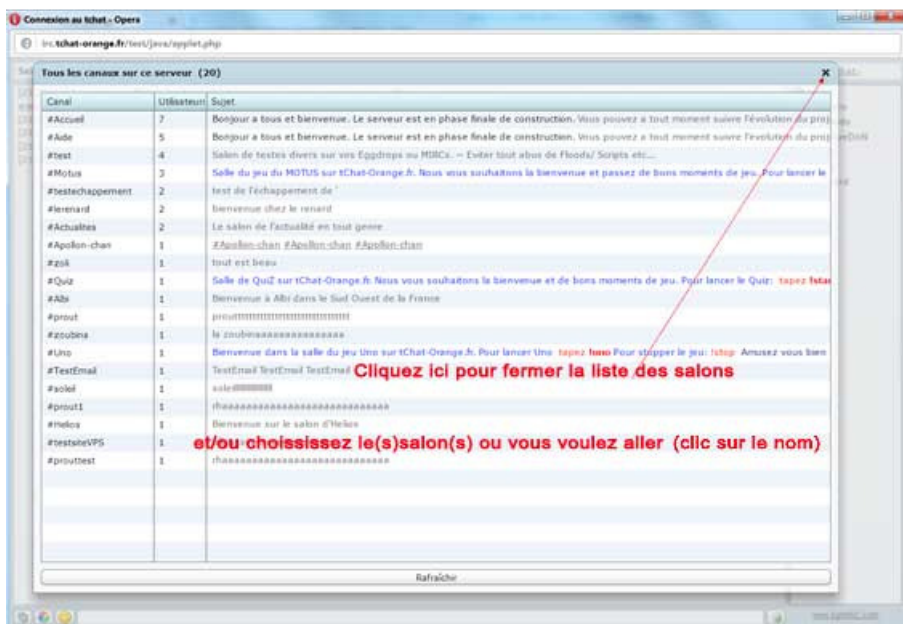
Connexion au tchat - Opera

irc.tchat-orange.fr/test/java/applet.php

Tous les canaux sur ce serveur (20)

×

| Canal | Utilisateurs | Sujet |
|---|---|---|
| #Accueil | 7 | Bonjour a tous et bienvenue. Le serveur est en phase finale de construction. Vous pouvez a tout moment suivre l'évolution du proj |
| #Aide | 5 | Bonjour a tous et bienvenue. Le serveur est en phase finale de construction. Vous pouvez a tout moment suivre l'évolution du proj |
| #test | 4 | Salon de testes divers sur vos Eggdrops ou MIRCs. -- Eviter tout abus de Floods/ Scripts etc... |
| #Motus | 3 | Salle du jeu du MOTUS sur tChat-Orange.fr. Nous vous souhaitons la bienvenue et passez de bons moments de jeu. Pour lancer le |
| #testechappement | 2 | test de l'échappement de ' |
| #lerenard | 2 | bienvenue chez le renard |
| #Actualites | 2 | Le salon de l'actualité en tout genre |
| #Apollon-chan | 1 | #Apollon-chan #Apollon-chan #Apollon-chan |
| #zok | 1 | tout est beau |
| #Quiz | 1 | Salle de QuiZ sur tChat-Orange.fr. Nous vous souhaitons la bienvenue et de bons moments de jeu. Pour lancer le Quiz: tapez !star |
| #Albi | 1 | Bienvenue à Albi dans le Sud Ouest de la France |
| #prout | 1 | prouttttttttttttttttttttttttttt |
| #zoubina | 1 | le zoubinaaaaaaaaaaaaaaaa |
| #Uno | 1 | Bienvenue dans la salle du jeu Uno sur tChat-Orange.fr. Pour lancer Uno tapez !uno Pour stopper le jeu: !stop Amusez vous bien |
| #TestEmail | 1 | TestEmail TestEmail TestEmail |
| #soleil | 1 | soleil######## |
| #prout1 | 1 | rhaaaaaaaaaaaaaaaaaaaaaaaaaaaa |
| #Helios | 1 | Bienvenue sur le salon d'Helios |
| #testsiteVPS | 1 | |
| #prouttest | 1 | rhaaaaaaaaaaaaaaaaaaaaaaaaaaaa |

Cliquez ici pour fermer la liste des salons

et/ou choisissez le(s)salon(s) ou vous voulez aller (clic sur le nom)

Rafraîchir